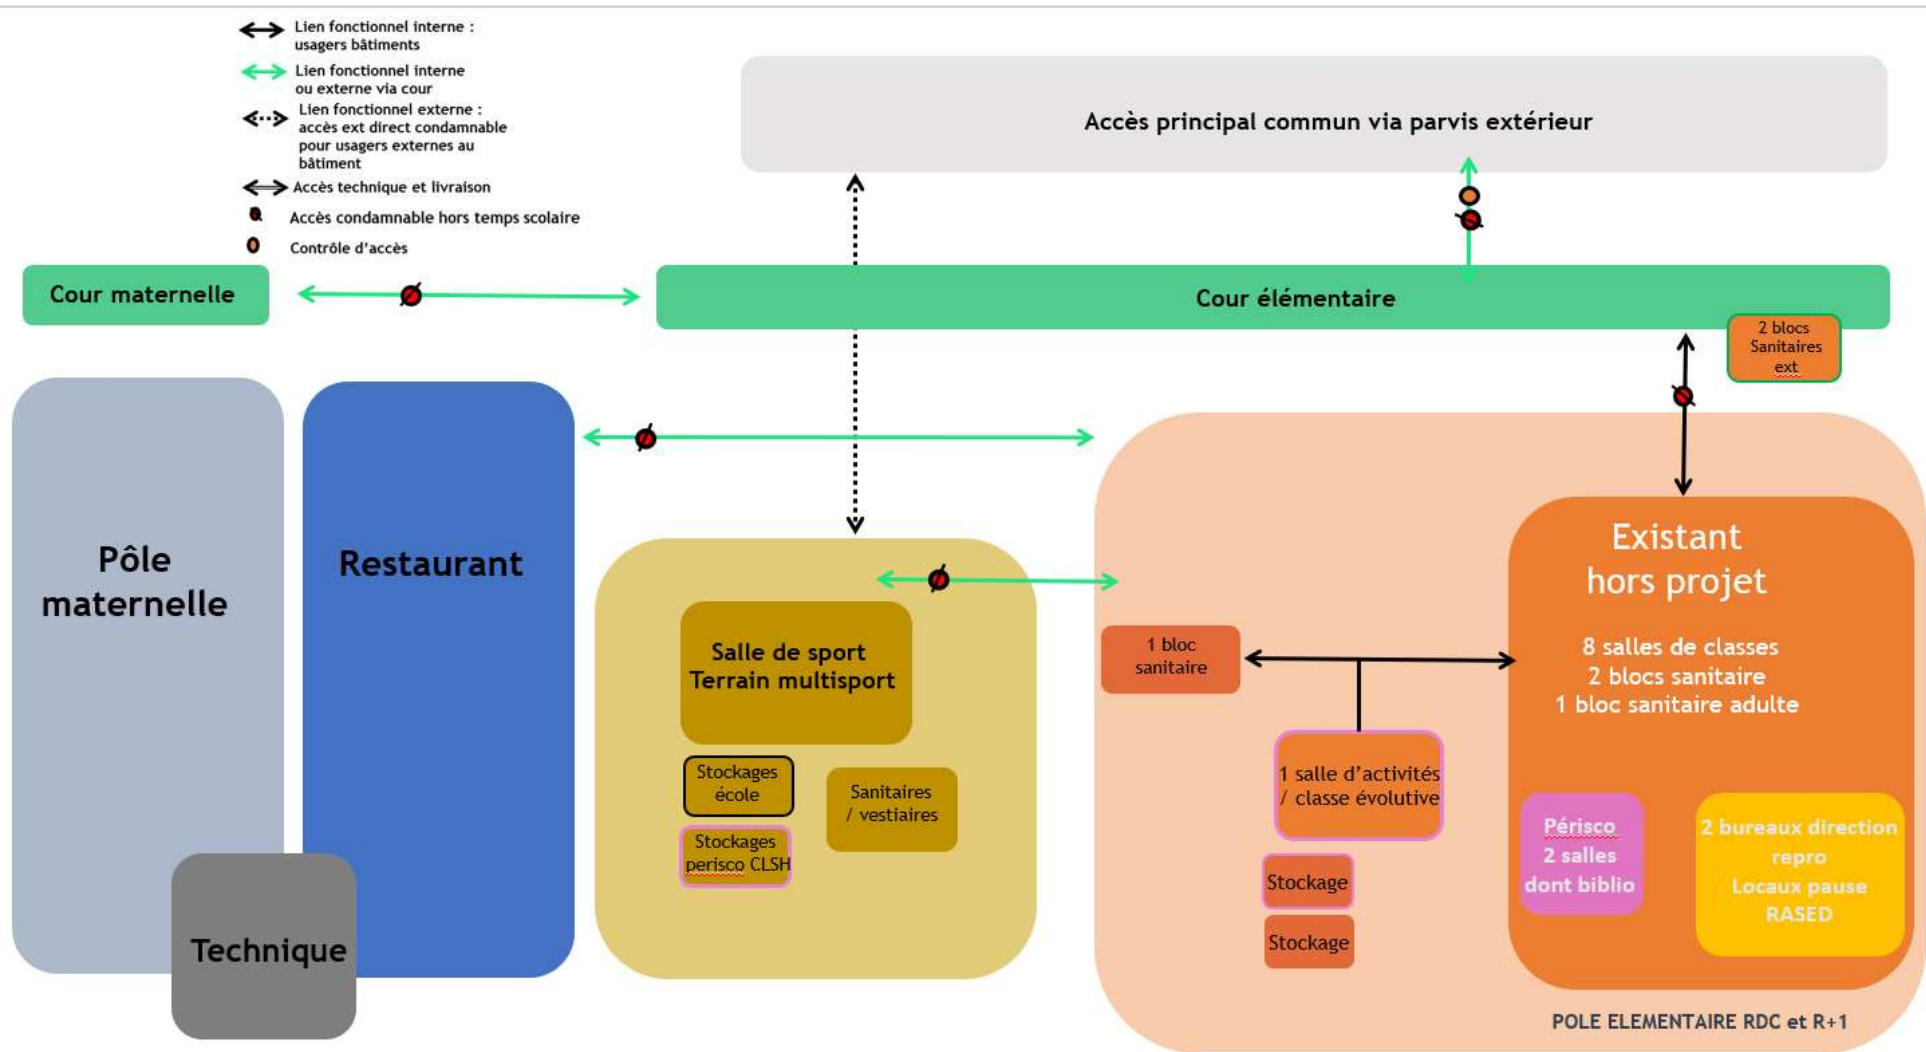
Lien fonctionnel interne : usagers bâtiments

Lien fonctionnel interne ou externe via cour

Lien fonctionnel externe : accès ext direct condamnable pour usagers externes au bâtiment

Accès technique et livraison

Accès condamnable hors temps scolaire

Contrôle d'accès

Accès principal commun via parvis extérieur

Cour maternelle

Cour élémentaire

2 blocs Sanitaires ext

Pôle maternelle

Restaurant

Technique

Salle de sport Terrain multisport

Stockages école

Stockages perisco CLSH

Sanitaires / vestiaires

1 bloc sanitaire

1 salle d'activités / classe évolutive

Stockage

Stockage

Existant hors projet

8 salles de classes
2 blocs sanitaire
1 bloc sanitaire adulte

Périsco
2 salles
dont biblio

2 bureaux direction
repro
Locaux pause
RASED

POLE ELEMENTAIRE RDC et R+1